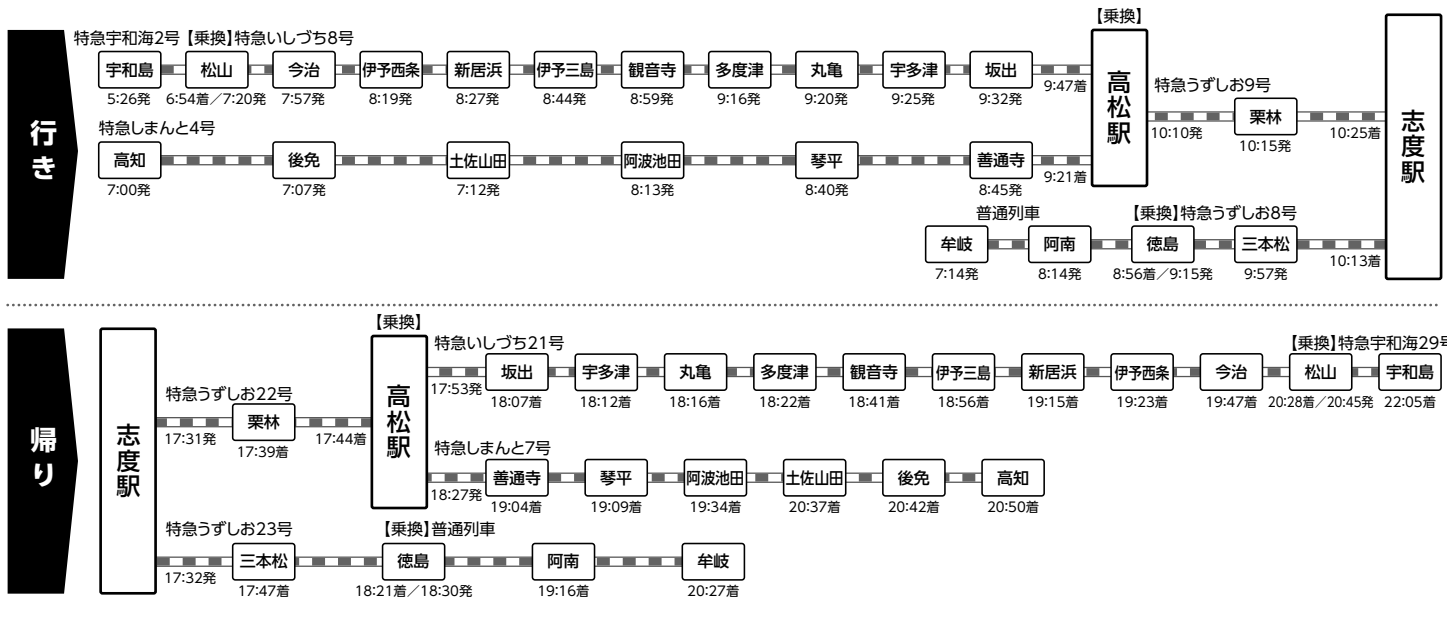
行き

特急宇和海2号【乗換】特急いしづち8号

宇和島 5:26発
松山 6:54着／7:20発
今治 7:57発
伊予西条 8:19発
新居浜 8:27発
伊予三島 8:44発
観音寺 8:59発
多度津 9:16発
丸亀 9:20発
宇多津 9:25発
坂出 9:32発
9:47着

【乗換】
高松駅

特急うずしお9号
10:10発
栗林 10:15発
10:25着

志度駅

特急しまんと4号

高知 7:00発
後免 7:07発
土佐山田 7:12発
阿波池田 8:13発
琴平 8:40発
善通寺 8:45発
9:21着

普通列車
牟岐 7:14発
阿南 8:14発
【乗換】特急うずしお8号
徳島 8:56着／9:15発
三本松 9:57発
10:13着

帰り

志度駅

特急うずしお22号
17:31発
栗林 17:39着
17:44着

【乗換】
高松駅

特急いしづち21号
17:53発
坂出 18:07着
宇多津 18:12着
丸亀 18:16着
多度津 18:22着
観音寺 18:41着
伊予三島 18:56着
新居浜 19:15着
伊予西条 19:23着
今治 19:47着
【乗換】特急宇和海29号
松山 20:28着／20:45発
宇和島 22:05着

特急しまんと7号
18:27発
善通寺 19:04着
琴平 19:09着
阿波池田 19:34着
土佐山田 20:37着
後免 20:42着
高知 20:50着

特急うずしお23号
17:32発
三本松 17:47着
【乗換】普通列車
徳島 18:21着／18:30発
阿南 19:16着
牟岐 20:27着